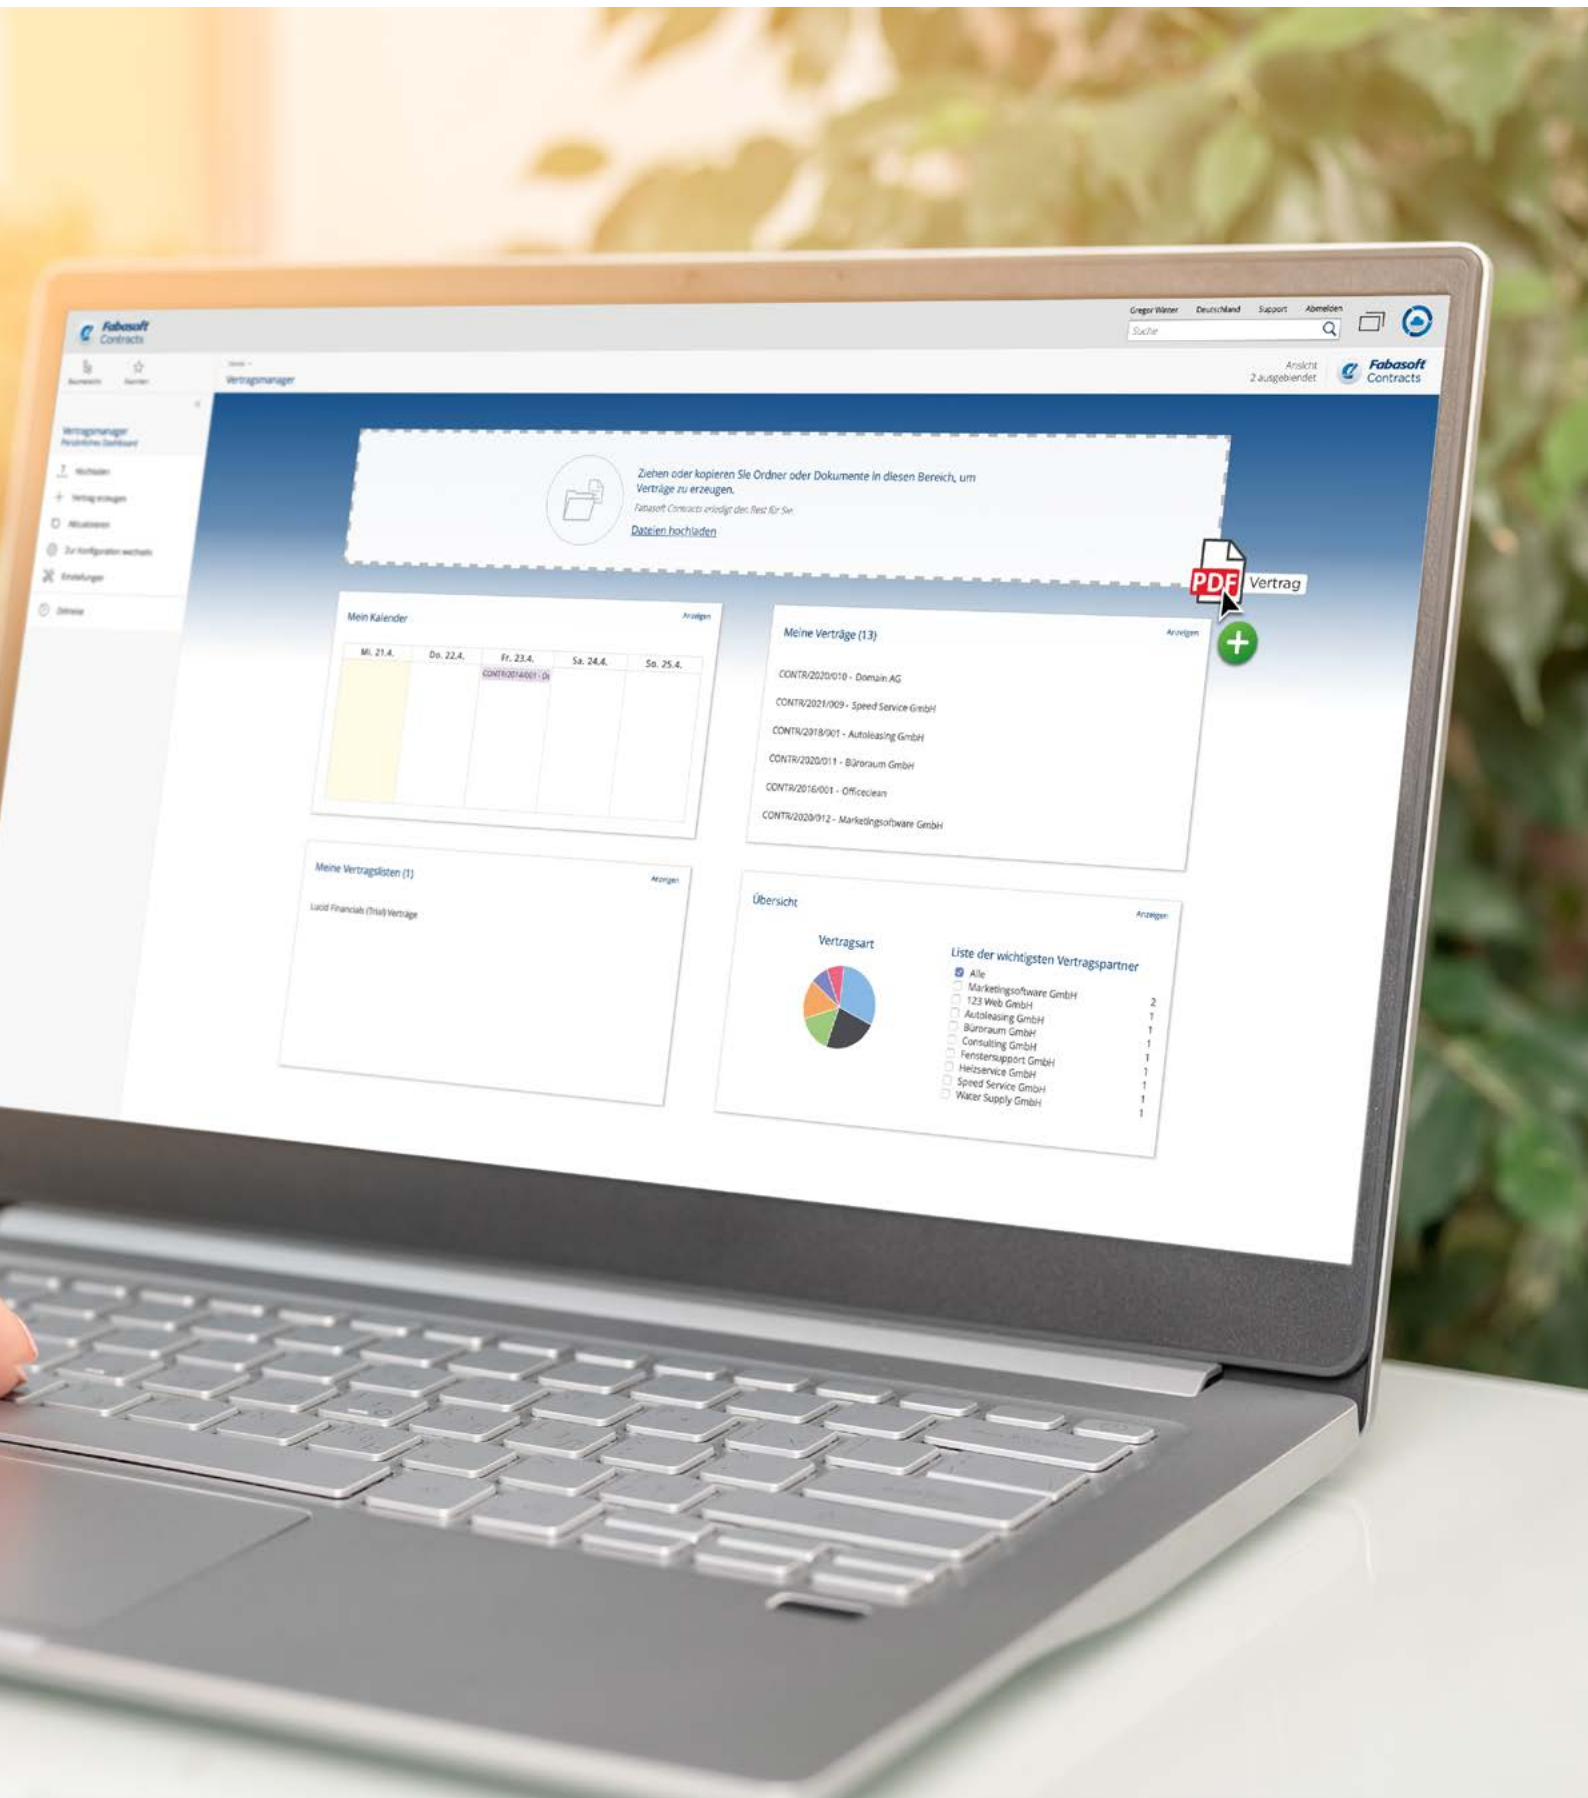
Fabasoft Contracts

Gregor Winter Deutschland Support Abmelden

Suche

Vertragsmanager

Ansicht
2 ausgeblendet

Fabasoft Contracts

Vertragsmanager
Persönliches Dashboard

Hochladen

Vertrag erzeugen

Aktualisieren

Zur Konfiguration wechseln

Einstellungen

Ziehen oder kopieren Sie Ordner oder Dokumente in diesen Bereich, um Verträge zu erzeugen.

Fabasoft Contracts erledigt den Rest für Sie.

Dateien hochladen

PDF Vertrag

Mein Kalender

Anzeigen

| Mi. 21.4. | Do. 22.4. | Fr. 23.4. | Sa. 24.4. | So. 25.4. |
|---|---|---|---|---|
| | | CONTR/2014/001 - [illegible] | | |

Meine Verträge (13)

Anzeigen

CONTR/2020/010 - Domain AG

CONTR/2021/009 - Speed Service GmbH

CONTR/2018/001 - Autoleasing GmbH

CONTR/2020/011 - Büroraum GmbH

CONTR/2016/001 - Officeclean

CONTR/2020/012 - Marketingsoftware GmbH

Meine Vertragslisten (1)

Anzeigen

Lucid Financials (Trial) Verträge

Übersicht

Anzeigen

Vertragsart

Liste der wichtigsten Vertragspartner

| | |
|---|---|
| Alle | |
| Marketingsoftware GmbH | 2 |
| 123 Web GmbH | 1 |
| Autoleasing GmbH | 1 |
| Büroraum GmbH | 1 |
| Consulting GmbH | 1 |
| Fenstersupport GmbH | 1 |
| Heizservice GmbH | 1 |
| Speed Service GmbH | 1 |
| Water Supply GmbH | 1 |